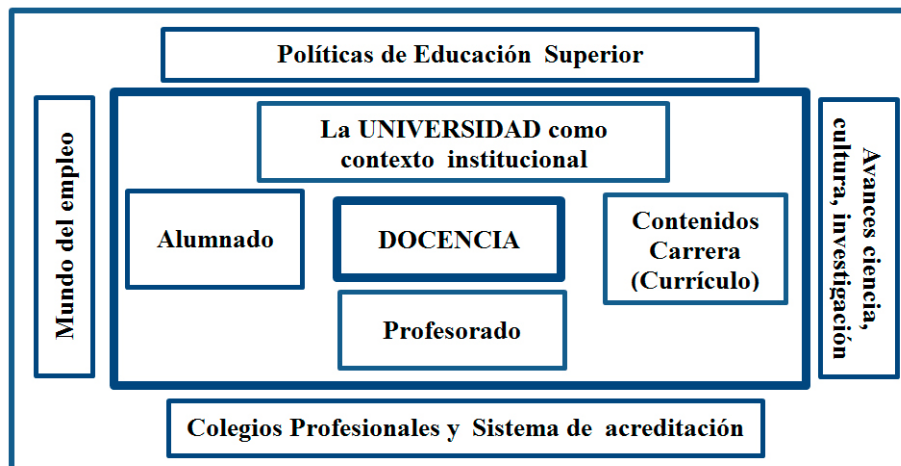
Políticas de Educación Superior

Mundo del empleo

La UNIVERSIDAD como contexto institucional

Alumnado

DOCENCIA

Contenidos Carrera (Currículo)

Profesorado

Avances ciencia, cultura, investigación

Colegios Profesionales y Sistema de acreditación